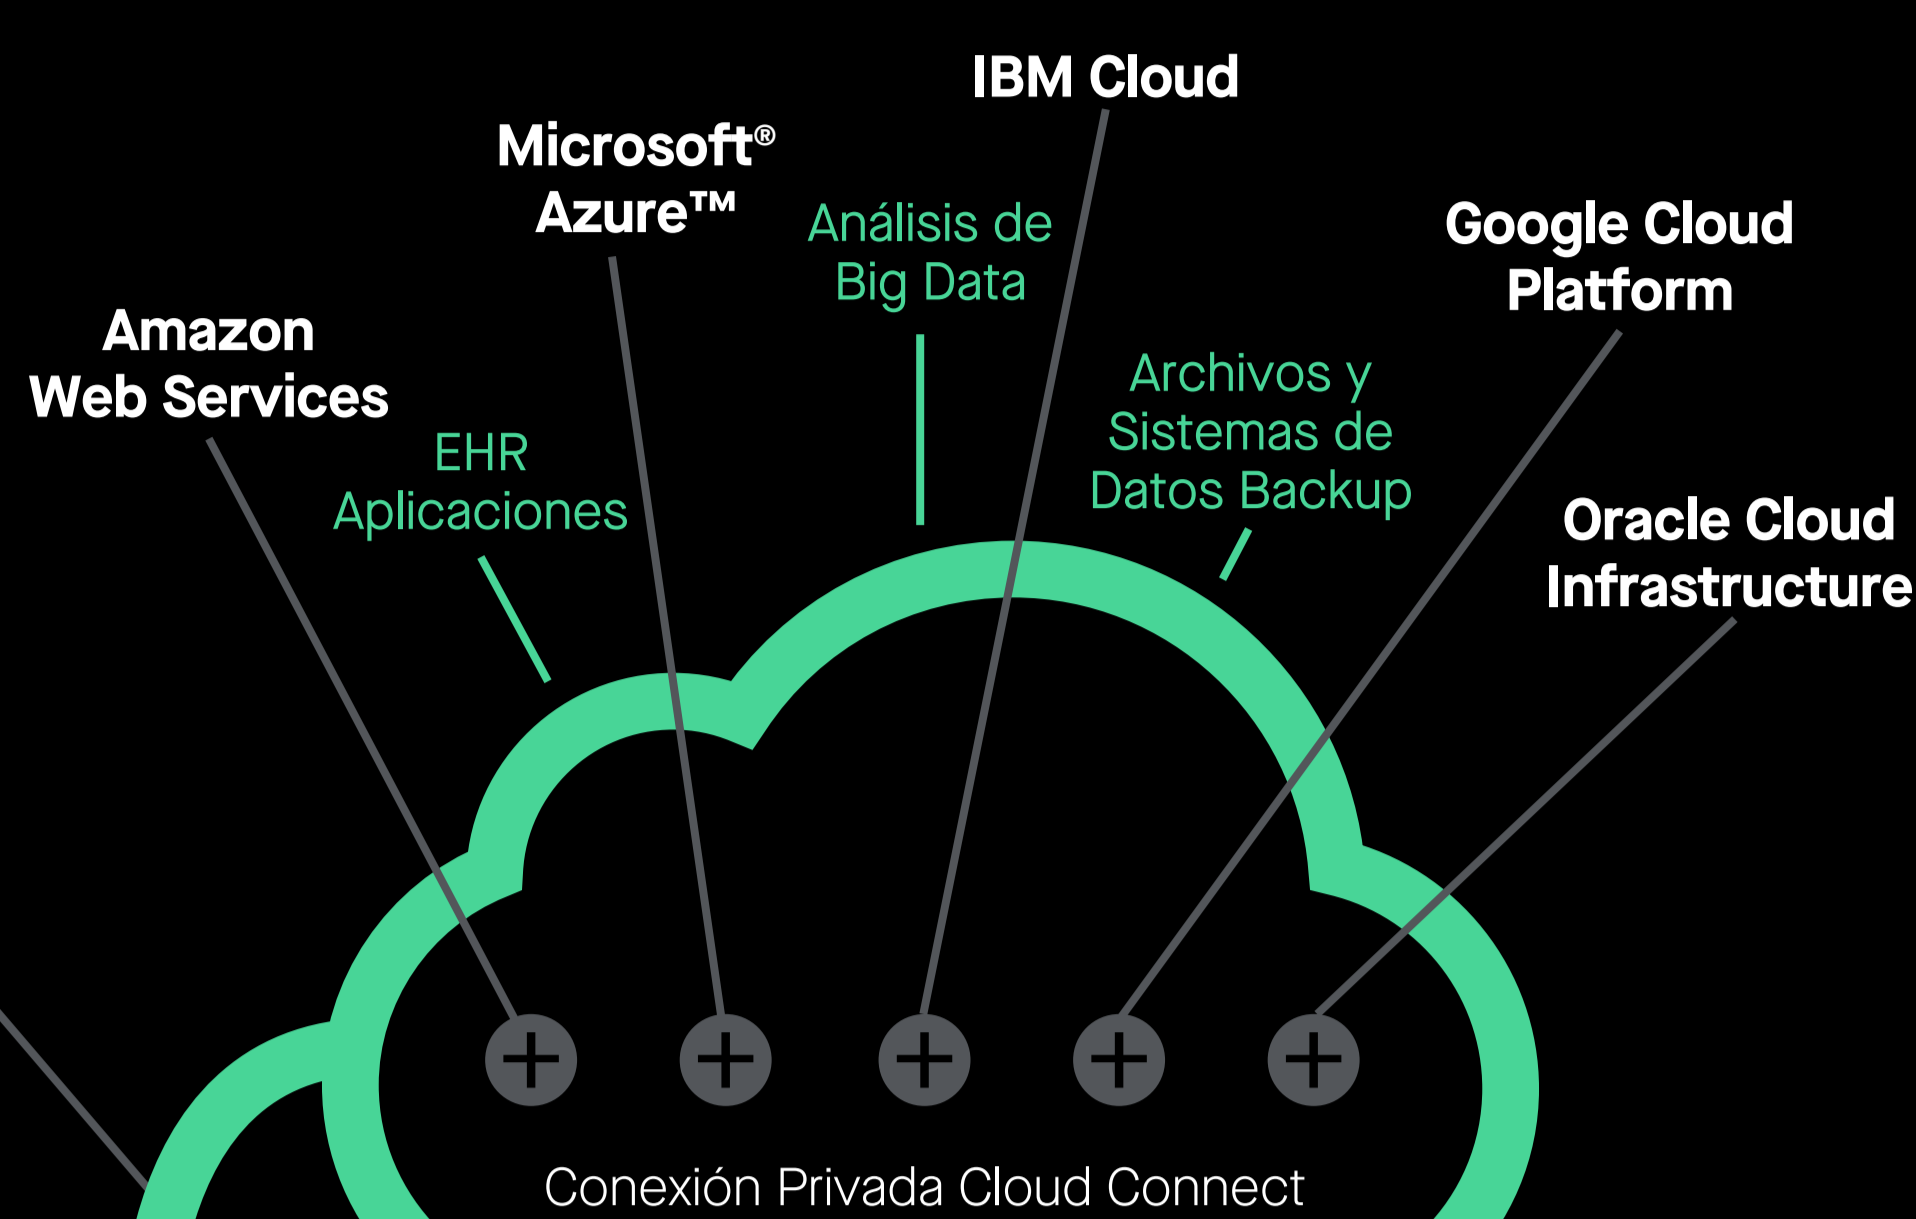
IBM Cloud

Microsoft®
Azure™

Análisis de
Big Data

Google Cloud
Platform

Amazon
Web Services

Archivos y
Sistemas de
Datos Backup

EHR
Aplicaciones

Oracle Cloud
Infrastructure

Conexión Privada Cloud Connect